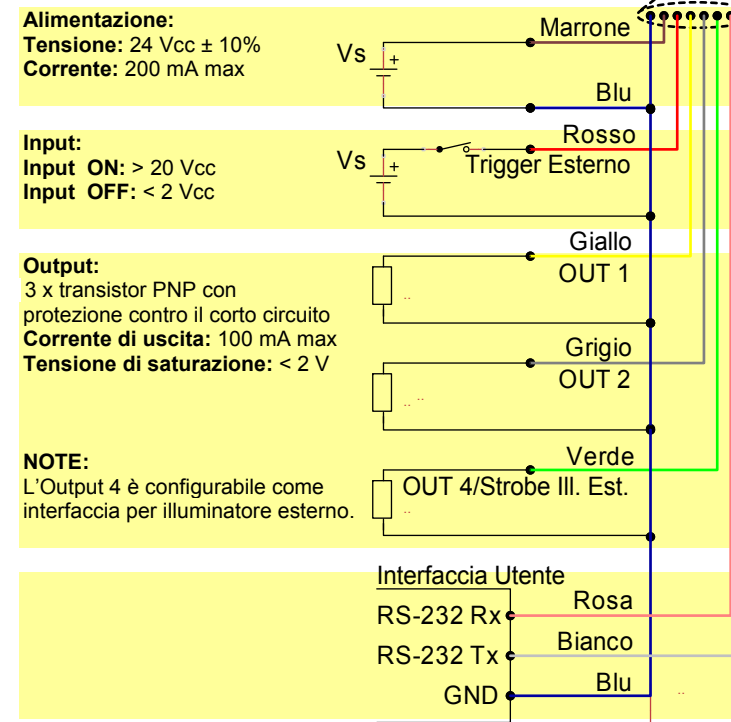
**Alimentazione:**
**Tensione:** 24 Vcc ± 10%
**Corrente:** 200 mA max

Vs +

Marrone

Blu

**Input:**
**Input ON:** > 20 Vcc
**Input OFF:** < 2 Vcc

Vs +

Rosso

Trigger Esterno

**Output:**
3 x transistor PNP con protezione contro il corto circuito
**Corrente di uscita:** 100 mA max
**Tensione di saturazione:** < 2 V

Giallo

OUT 1

Grigio

OUT 2

**NOTE:**
L'Output 4 è configurabile come interfaccia per illuminatore esterno.

Verde

OUT 4/Strobe Ill. Est.

Interfaccia Utente

RS-232 Rx

Rosa

RS-232 Tx

Bianco

GND

Blu